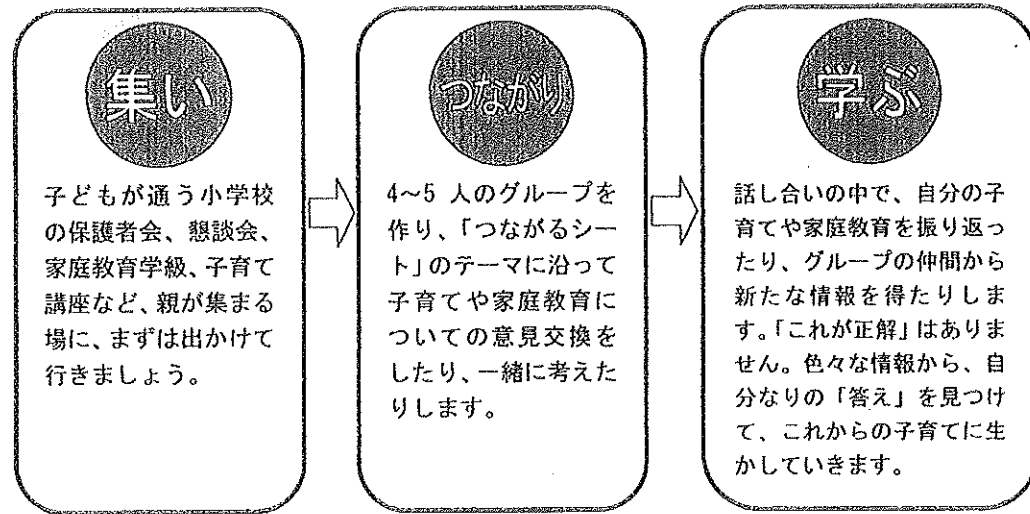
集い

子どもが通う小学校の保護者会、懇談会、家庭教育学級、子育て講座など、親が集まる場に、まずは出かけて行きましょう。

つながり

4~5 人のグループを作り、「つながるシート」のテーマに沿って子育てや家庭教育についての意見交換をしたり、一緒に考えたりします。

学ぶ

話し合いの中で、自分の子育てや家庭教育を振り返ったり、グループの仲間から新たな情報を得たりします。「これが正解」はありません。色々な情報から、自分なりの「答え」を見つけて、これからの子育てに生かしていきます。